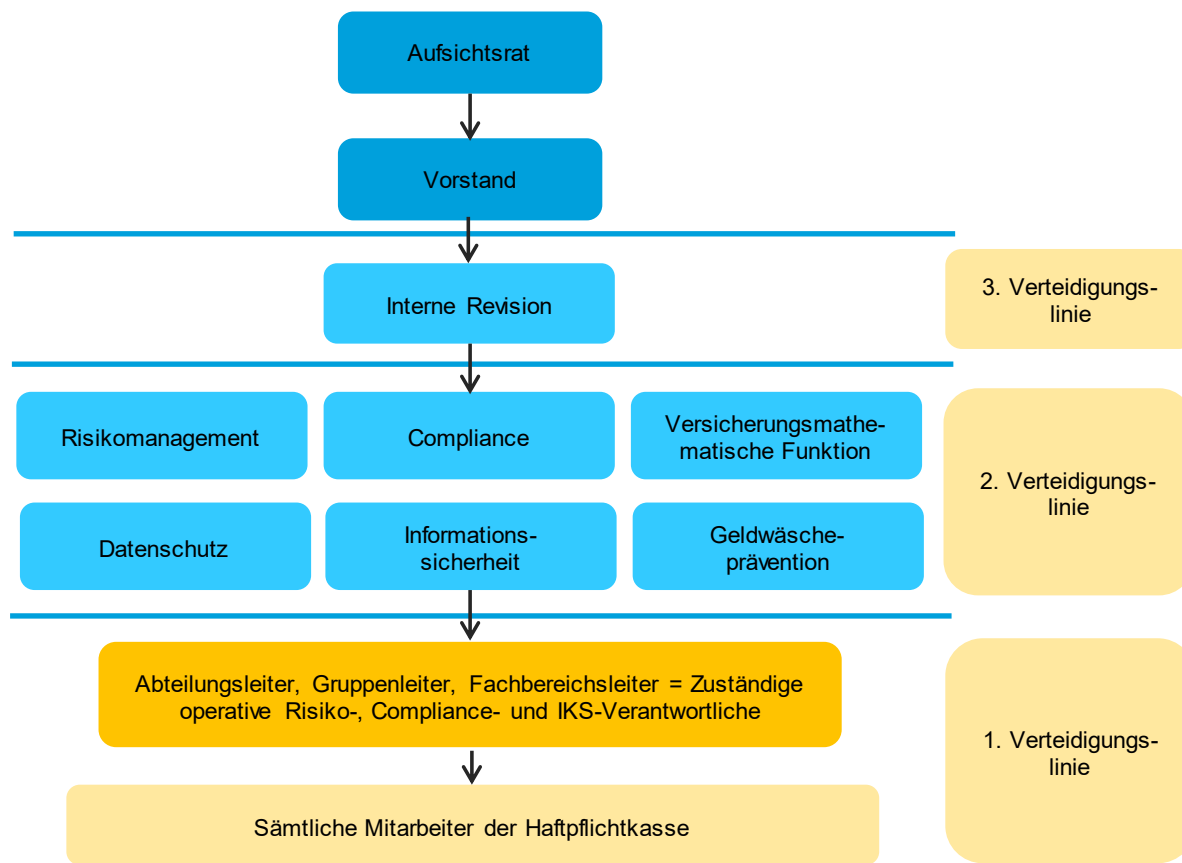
Aufsichtsrat

Vorstand

Interne Revision

3. Verteidigungslinie

Risikomanagement

Compliance

Versicherungsmathematische Funktion

Datenschutz

Informationssicherheit

Geldwäscheprävention

2. Verteidigungslinie

Abteilungsleiter, Gruppenleiter, Fachbereichsleiter = Zuständige operative Risiko-, Compliance- und IKS-Verantwortliche

Sämtliche Mitarbeiter der Haftpflichtkasse

1. Verteidigungslinie